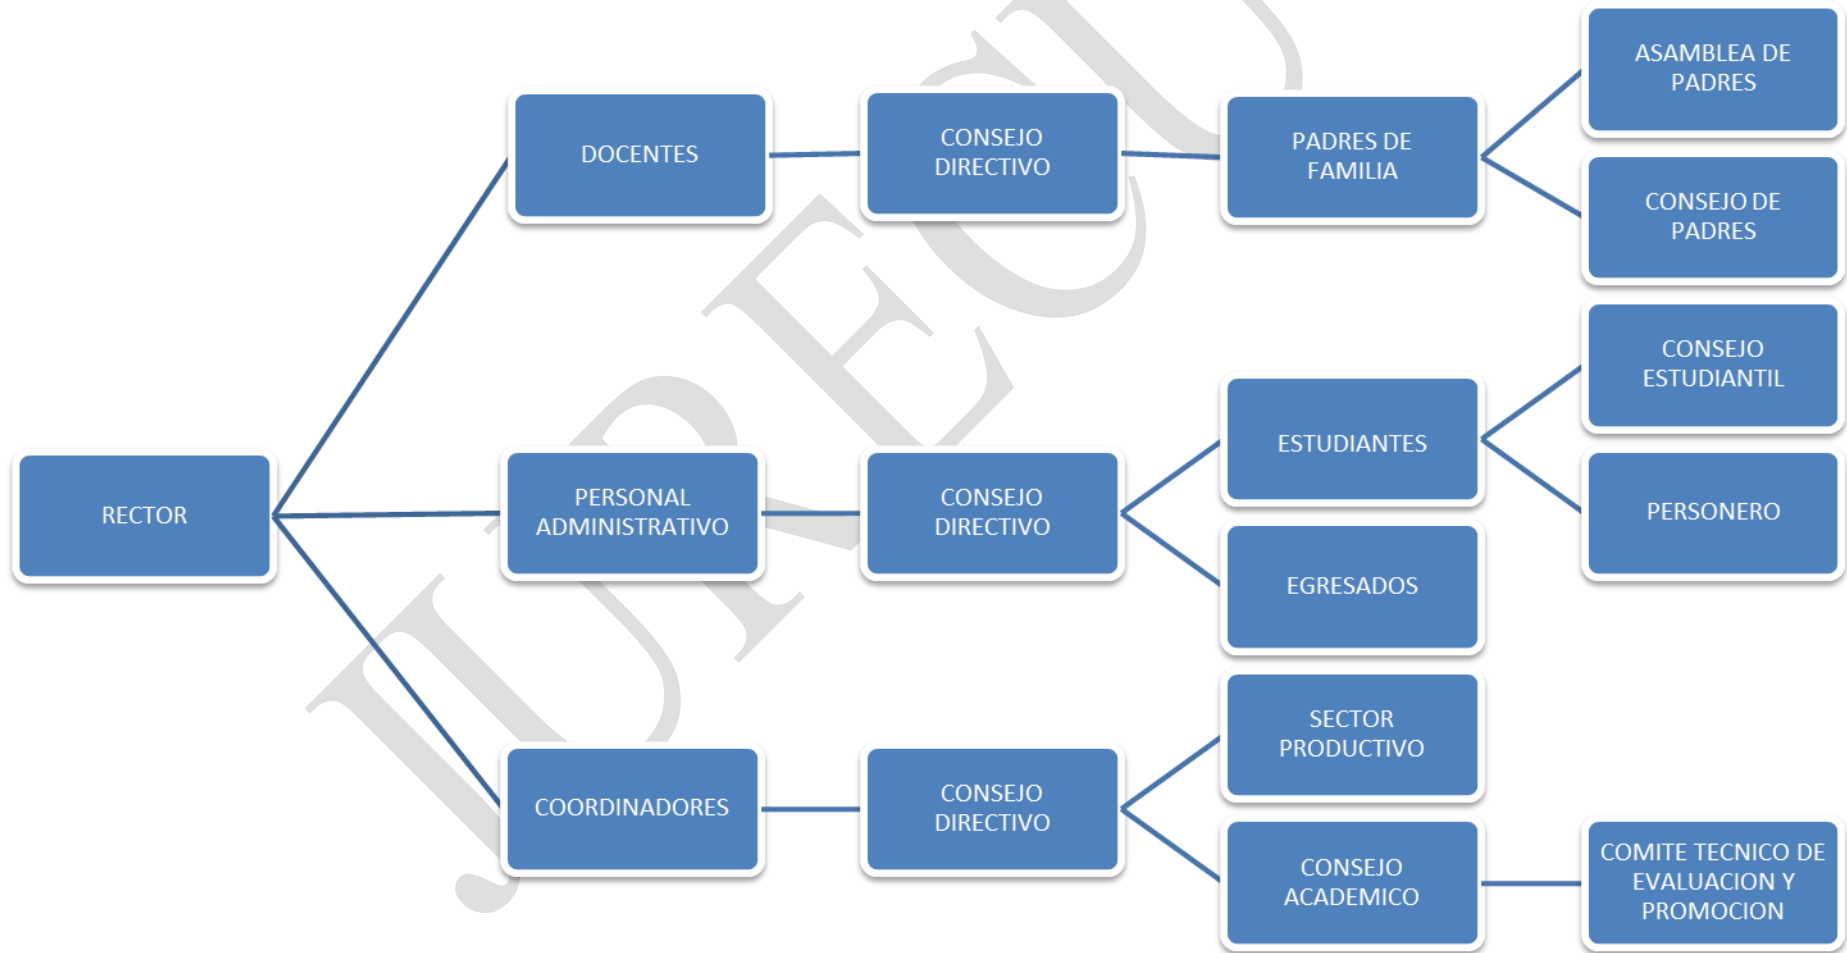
RECTOR

DOCENTES

CONSEJO DIRECTIVO

PADRES DE FAMILIA

ASAMBLEA DE PADRES

CONSEJO DE PADRES

PERSONAL ADMINISTRATIVO

CONSEJO DIRECTIVO

ESTUDIANTES

CONSEJO ESTUDIANTIL

PERSONERO

EGRESADOS

COORDINADORES

CONSEJO DIRECTIVO

SECTOR PRODUCTIVO

CONSEJO ACADEMICO

COMITE TECNICO DE EVALUACION Y PROMOCION

IJPECU